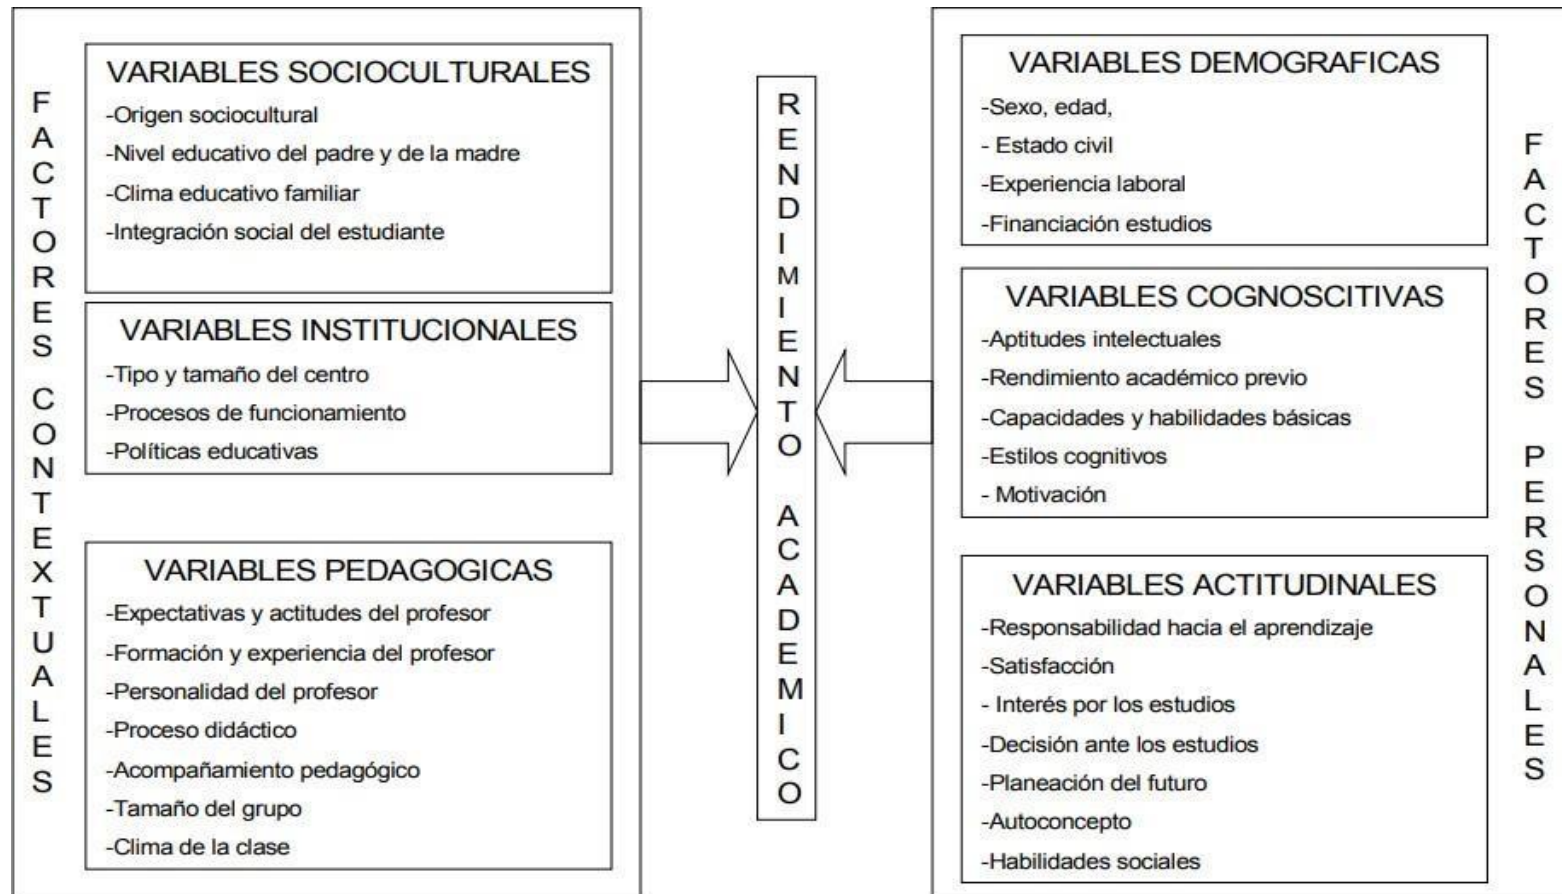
FACTORES CONTEXTUALES

VARIABLES SOCIOCULTURALES
-Origen sociocultural
-Nivel educativo del padre y de la madre
-Clima educativo familiar
-Integración social del estudiante

VARIABLES INSTITUCIONALES
-Tipo y tamaño del centro
-Procesos de funcionamiento
-Políticas educativas

VARIABLES PEDAGOGICAS
-Expectativas y actitudes del profesor
-Formación y experiencia del profesor
-Personalidad del profesor
-Proceso didáctico
-Acompañamiento pedagógico
-Tamaño del grupo
-Clima de la clase

RENDIMIENTO ACADEMICO

VARIABLES DEMOGRAFICAS
-Sexo, edad,
- Estado civil
-Experiencia laboral
-Financiación estudios

VARIABLES COGNOSCITIVAS
-Aptitudes intelectuales
-Rendimiento académico previo
-Capacidades y habilidades básicas
-Estilos cognitivos
- Motivación

VARIABLES ACTITUDINALES
-Responsabilidad hacia el aprendizaje
-Satisfacción
- Interés por los estudios
-Decisión ante los estudios
-Planeación del futuro
-Autoconcepto
-Habilidades sociales

FACTORES PERSONALES